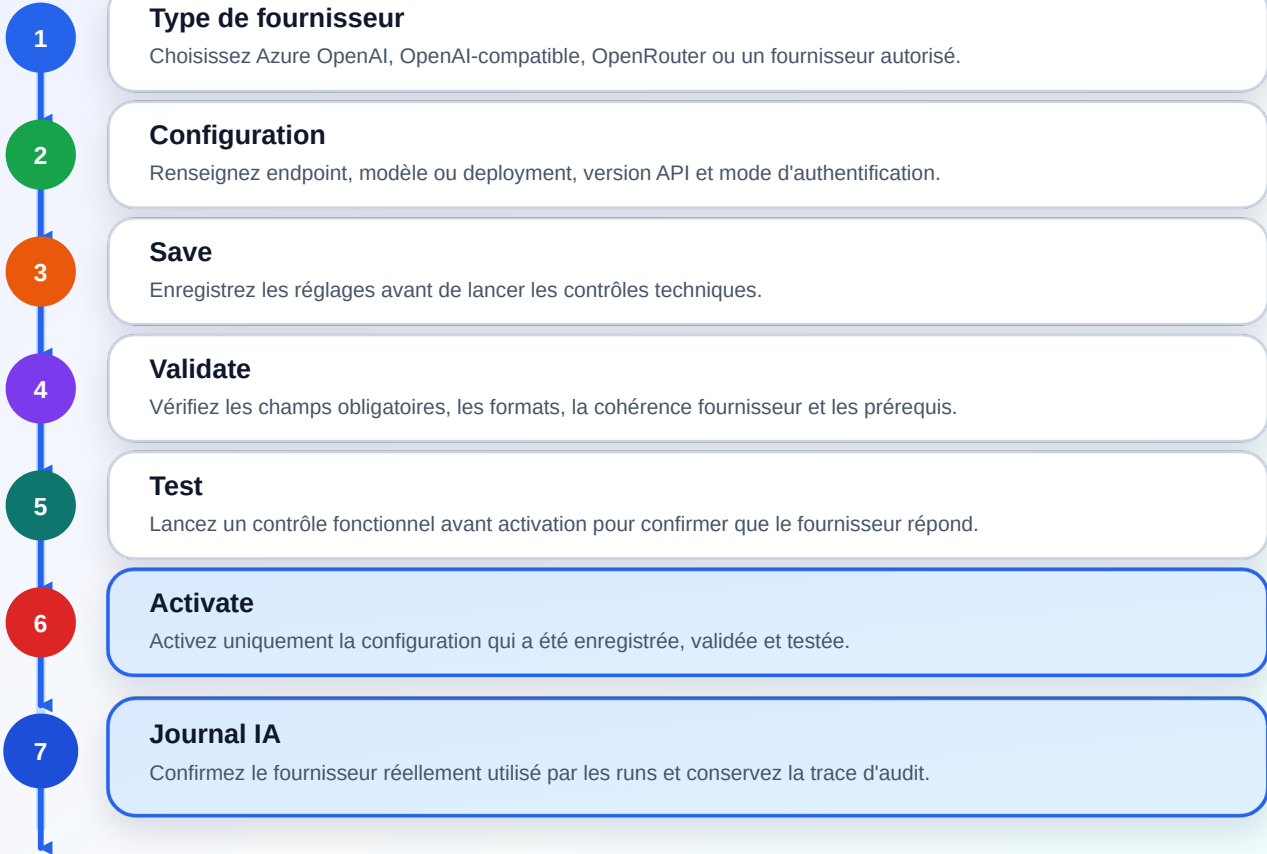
1
Type de fournisseur
Choisissez Azure OpenAI, OpenAI-compatible, OpenRouter ou un fournisseur autorisé.

2
Configuration
Renseignez endpoint, modèle ou deployment, version API et mode d'authentification.

3
Save
Enregistrez les réglages avant de lancer les contrôles techniques.

4
Validate
Vérifiez les champs obligatoires, les formats, la cohérence fournisseur et les prérequis.

5
Test
Lancez un contrôle fonctionnel avant activation pour confirmer que le fournisseur répond.

6
Activate
Activez uniquement la configuration qui a été enregistrée, validée et testée.

7
Journal IA
Confirmez le fournisseur réellement utilisé par les runs et conservez la trace d'audit.